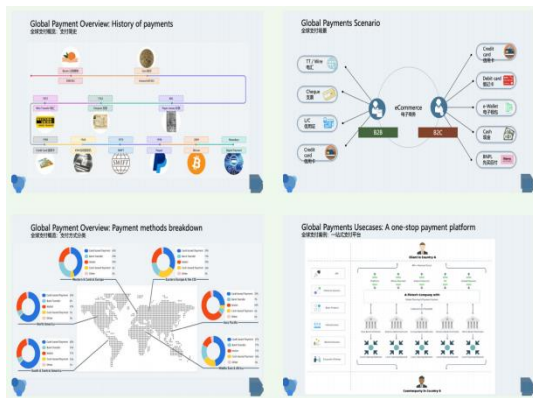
Global Payment Overview: History of payments
全球支付概览：支付简史

Global Payments Scenario
全球支付场景

TT / Wire
电汇

Cheque
支票

L/C
信用证

Credit card
信用卡

eCommerce
电子商务

B2B

B2C

Credit card
信用卡

Debit card
借记卡

e-Wallet
电子钱包

Cash
现金

BNPL
先买后付

Global Payment Overview: Payment methods breakdown
全球支付概览：支付方式分类

Global Payments Usecases: A one-stop payment platform
全球支付案例：一站式支付平台

Merchant in Country A

A Merchant company with

Counterparty in Country B